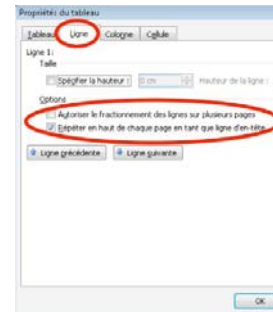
Propriétés du tableau

Tableau Ligne Colonne Cellule

Ligne 1 :
Taille

Spécifier la hauteur : 0 cm Hauteur de la ligne :

Options

Autoriser le fractionnement des lignes sur plusieurs pages
Répéter en haut de chaque page en tant que ligne d'en-tête

Ligne précédente Ligne suivante

OK